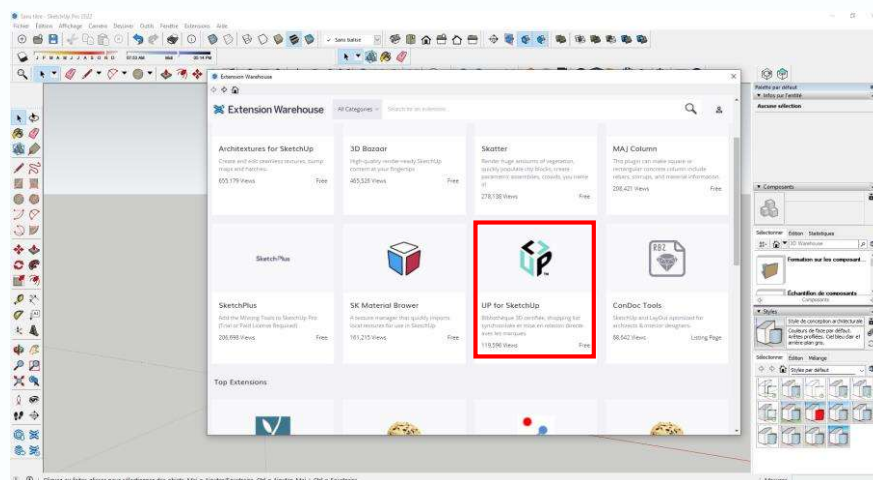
Sans titre - SketchUp Pro 2022
Fichier Edition Affichage Caméra Dessiner Outils Fenêtre Extensions Aide

Extension Warehouse

Extension Warehouse
All Categories
Search for an extension

Architextures for SketchUp
Create and edit seamless textures, bump maps and hatches.
655,179 Views
Free

3D Bazaar
High-quality render-ready SketchUp content at your fingertips
465,528 Views
Free

Skatter
Render huge amounts of vegetation, quickly populate city blocks, create parametric assemblies, crowds, you name it!
278,138 Views
Free

MAJ Column
This plugin can make square or rectangular concrete column include rebars, stirrups, and material information.
208,421 Views
Free

SketchPlus
SketchPlus
Add the Missing Tools to SketchUp Pro (Trial or Paid License Required)
206,898 Views
Free

SK Material Brower
A texture manager that quickly imports local textures for use in SketchUp
161,215 Views
Free

UP for SketchUp
Bibliothèque 3D certifiée, shopping list synchronisée et mise en relation directe avec les marques
119,596 Views
Free

ConDoc Tools
SketchUp and LayOut optimized for architects & interior designers.
88,542 Views
Listing Page

Top Extensions

Palette par défaut
Infos sur l'entité
Aucune sélection
Composants
Sélectionner Edition Statistiques
3D Warehouse
Formation sur les composant...
Échantillon de composants
Composants
Styles
Style de conception architecturale
Couleurs de face par défaut. Arêtes profilées. Ciel bleu clair et arrière-plan gris.
Sélectionner Edition Mélange
Styles par défaut